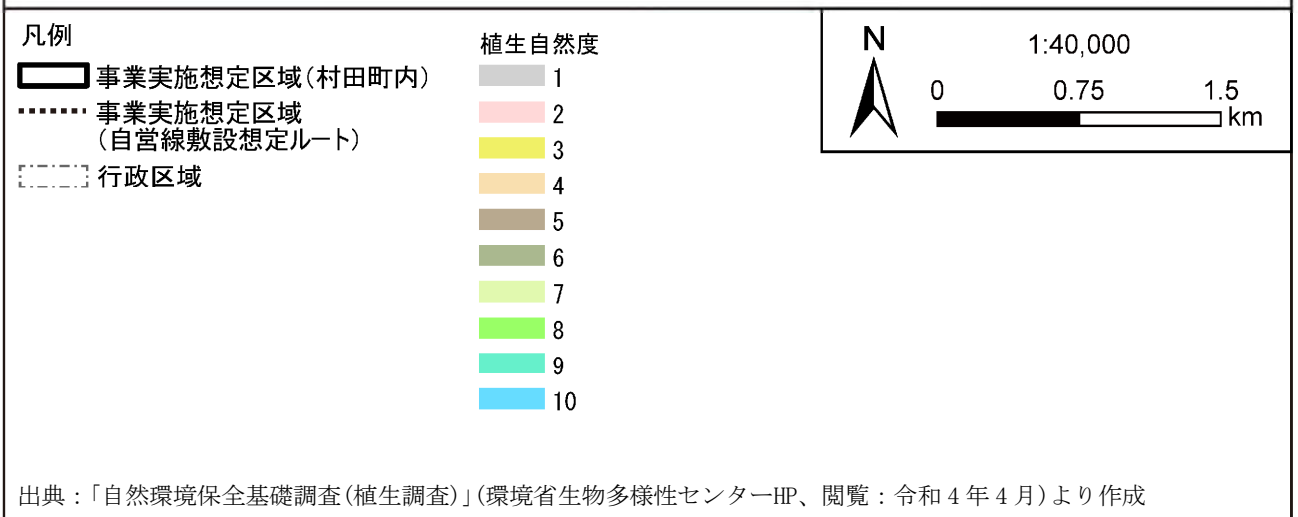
凡例

事業実施想定区域(村田町内)

事業実施想定区域
(自営線敷設想定ルート)

行政区域

植生自然度
1
2
3
4
5
6
7
8
9
10

N

1:40,000

0 0.75 1.5 km

出典:「自然環境保全基礎調査(植生調査)」(環境省生物多様性センターHP、閲覧:令和4年4月)より作成